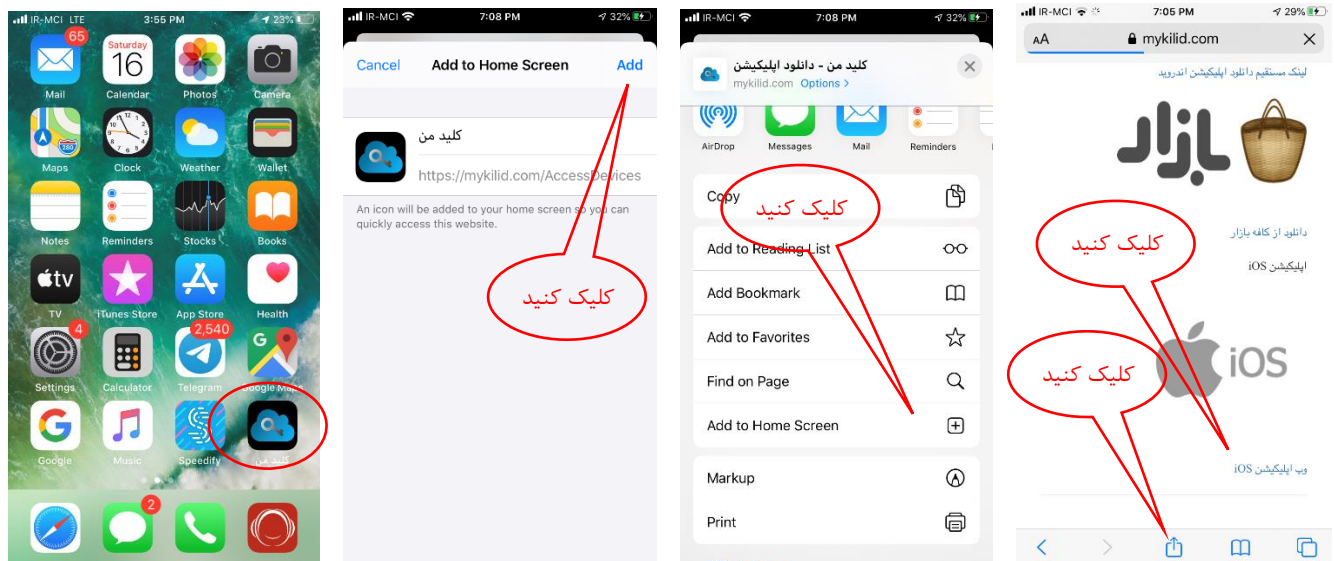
IR-MCI LTE 3:55 PM 23%

65
Mail
Saturday 16
Calendar
Photos
Camera
Maps
Clock
Weather
Wallet
Notes
Reminders
Stocks
Books
TV
iTunes Store
App Store
Health
4
Settings
Calculator
2,540
Telegram
Google Maps
Google
Music
Speedify
کلید من
2

IR-MCI 7:08 PM 32%

Cancel
Add to Home Screen
Add

کلید من
https://mykilid.com/AccessDevices

An icon will be added to your home screen so you can quickly access this website.

کلیک کنید

IR-MCI 7:08 PM 32%

کلید من - دانلود اپلیکیشن
mykilid.com Options >

AirDrop
Messages
Mail
Reminders

Copy
کلیک کنید
Add to Reading List
Add Bookmark
Add to Favorites
Find on Page
Add to Home Screen
Markup
Print

IR-MCI 7:05 PM 29%

AA mykilid.com

لینک مستقیم دانلود اپلیکیشن اندروید
بازار
دانلود از کافه بازار
کلیک کنید
اپلیکیشن iOS
iOS
کلیک کنید
وب اپلیکیشن iOS